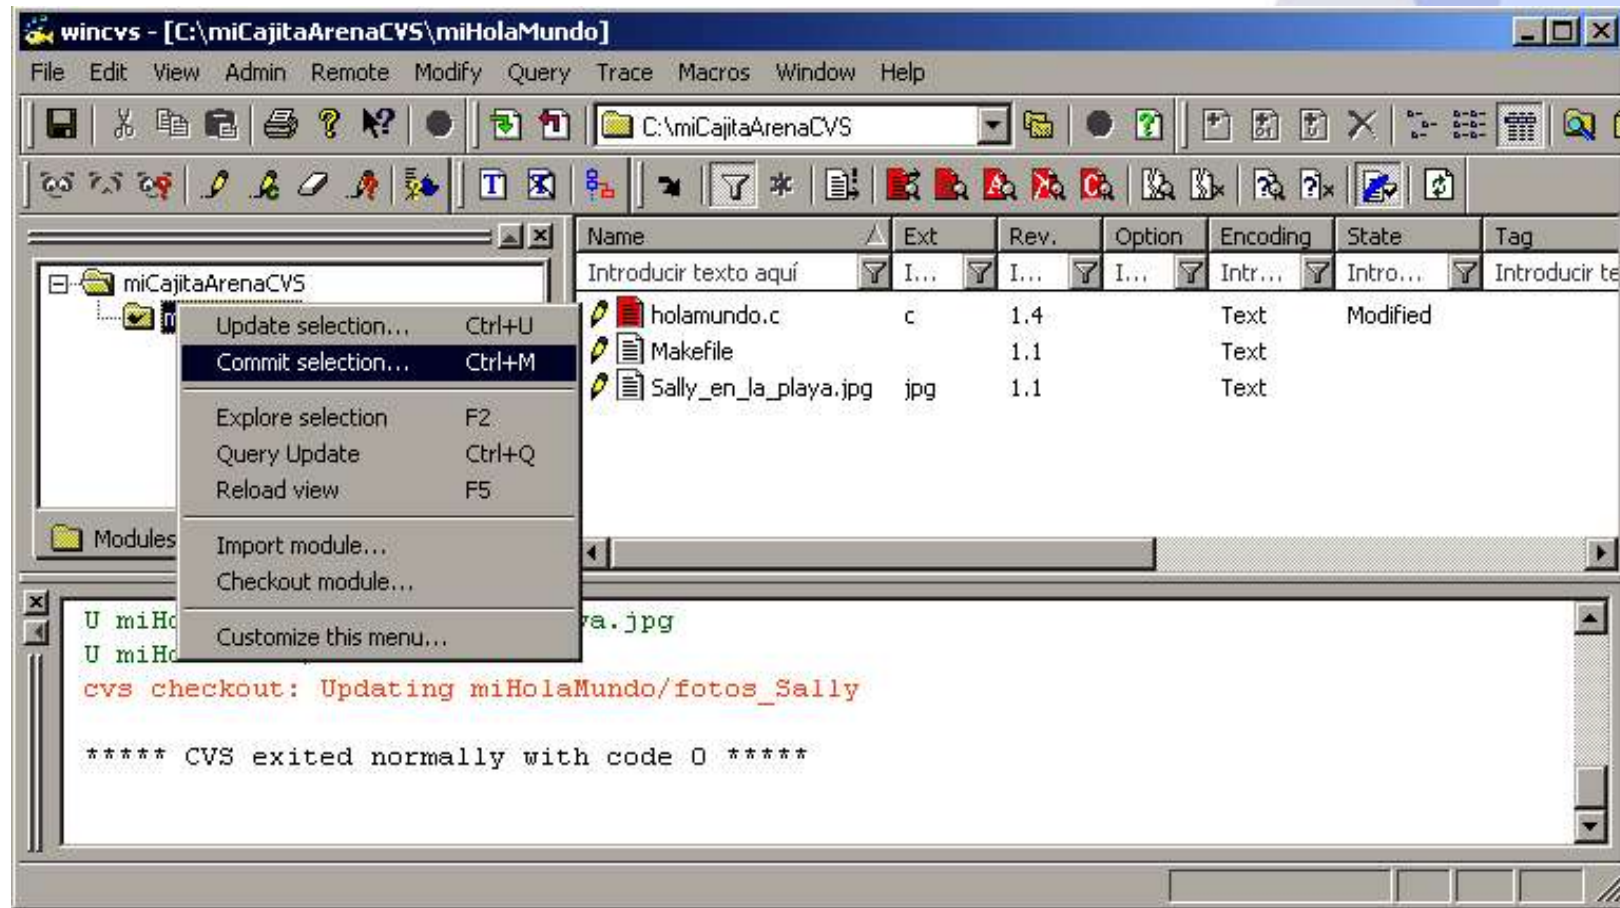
wincvs - [C:\miCajitaArenaCVS\miHolaMundo]

File Edit View Admin Remote Modify Query Trace Macros Window Help

C:\miCajitaArenaCVS

miCajitaArenaCVS

Update selection... Ctrl+U
Commit selection... Ctrl+M
Explore selection F2
Query Update Ctrl+Q
Reload view F5
Import module...
Checkout module...
Customize this menu...

Modules

| Name | Ext | Rev. | Option | Encoding | State | Tag |
|---|---|---|---|---|---|---|
| Introducir texto aquí | I... | I... | I... | Intr... | Intro... | Introducir te |
| holamundo.c | c | 1.4 | | Text | Modified | |
| Makefile | | 1.1 | | Text | | |
| Sally_en_la_playa.jpg | jpg | 1.1 | | Text | | |

U miHo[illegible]a.jpg
U miHo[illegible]
cvs checkout: Updating miHolaMundo/fotos_Sally

***** CVS exited normally with code 0 *****